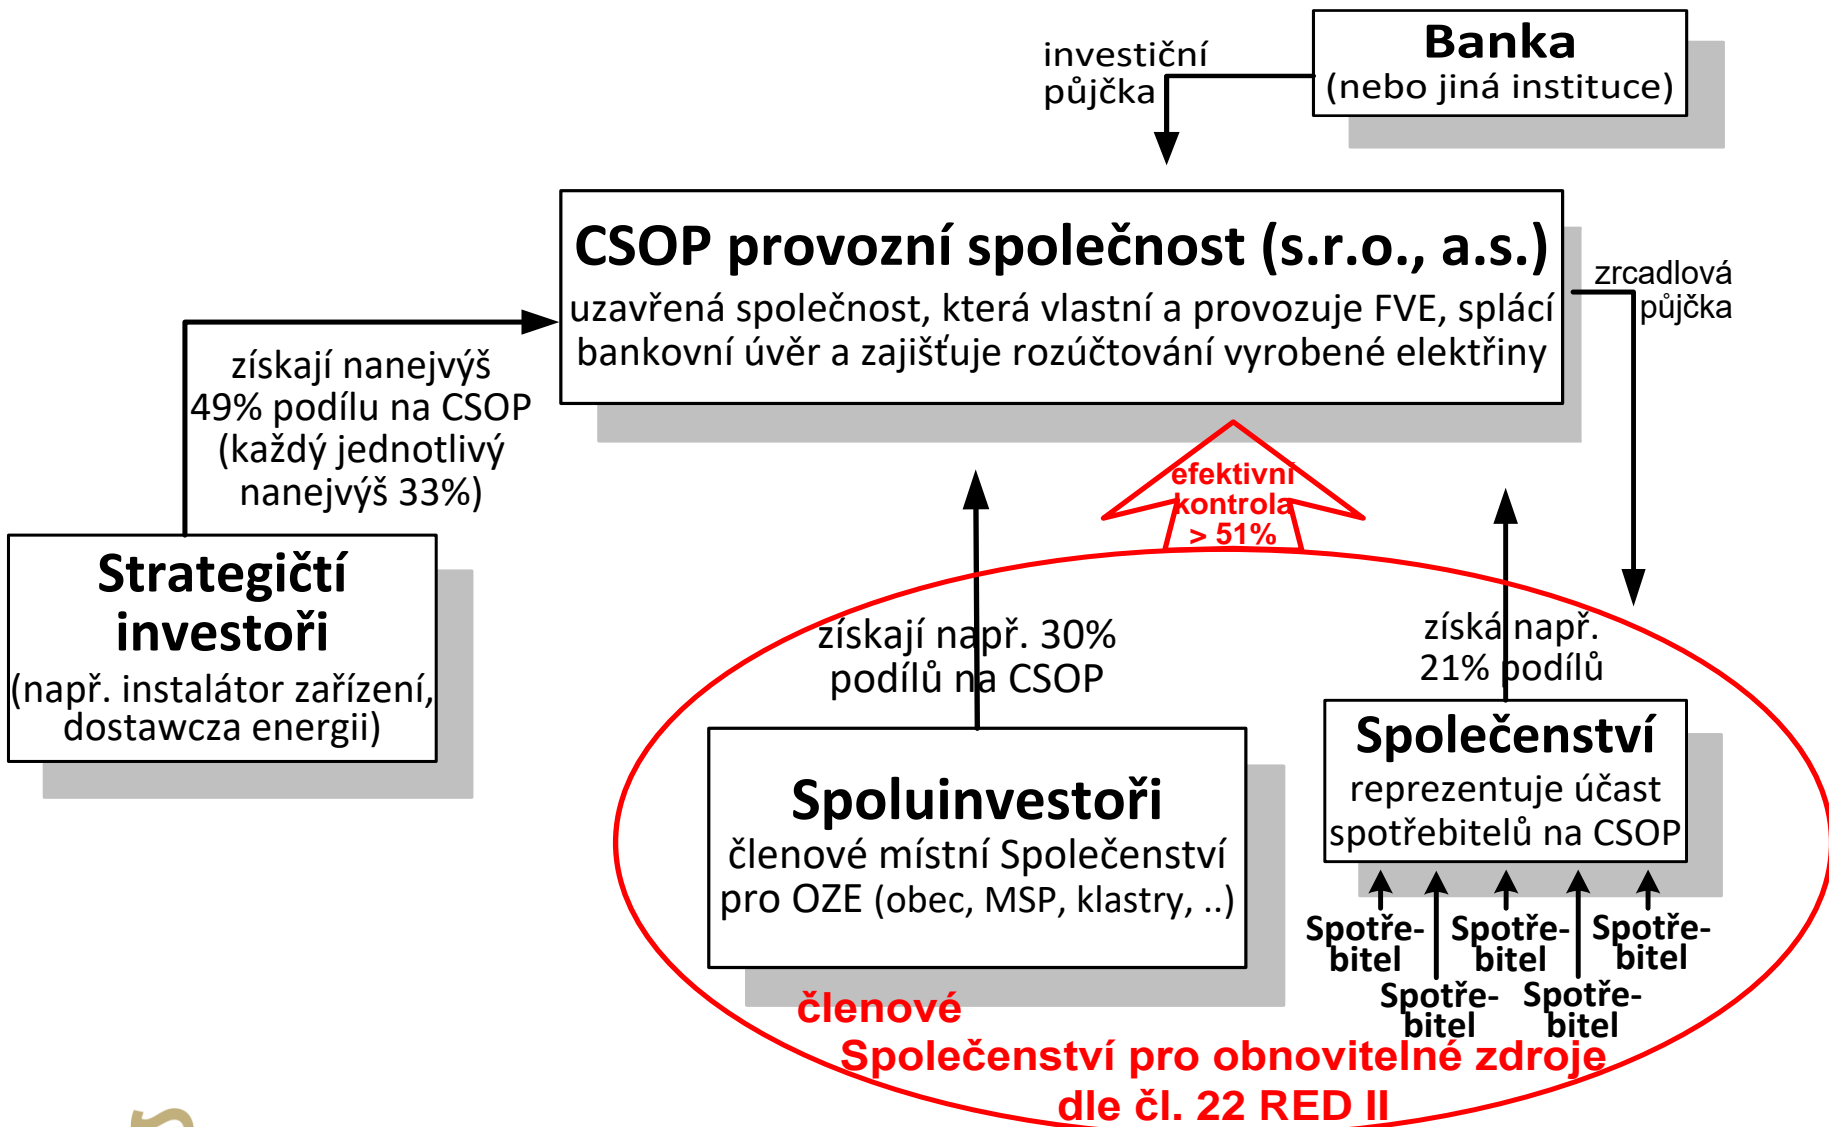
investiční půjčka

Banka
(nebo jiná instituce)

CSOP provozní společnost (s.r.o., a.s.)
uzavřená společnost, která vlastní a provozuje FVE, splácí bankovní úvěr a zajišťuje rozúčtování vyrobené elektřiny

zrcadlová půjčka

získají nanejvýš 49% podílu na CSOP (každý jednotlivý nanejvýš 33%)

efektivní kontrola > 51%

Strategičtí investoři
(např. instalátor zařízení, dostawcza energii)

získají např. 30% podílů na CSOP

získá např. 21% podílů

Společenství
reprezentuje účast spotřebitelů na CSOP

Spoluinvestoři
členové místní Společenství pro OZE (obec, MSP, klastry, ..)

Spotřebitel
Spotřebitel
Spotřebitel
Spotřebitel
Spotřebitel

členové
Společenství pro obnovitelné zdroje dle čl. 22 RED II